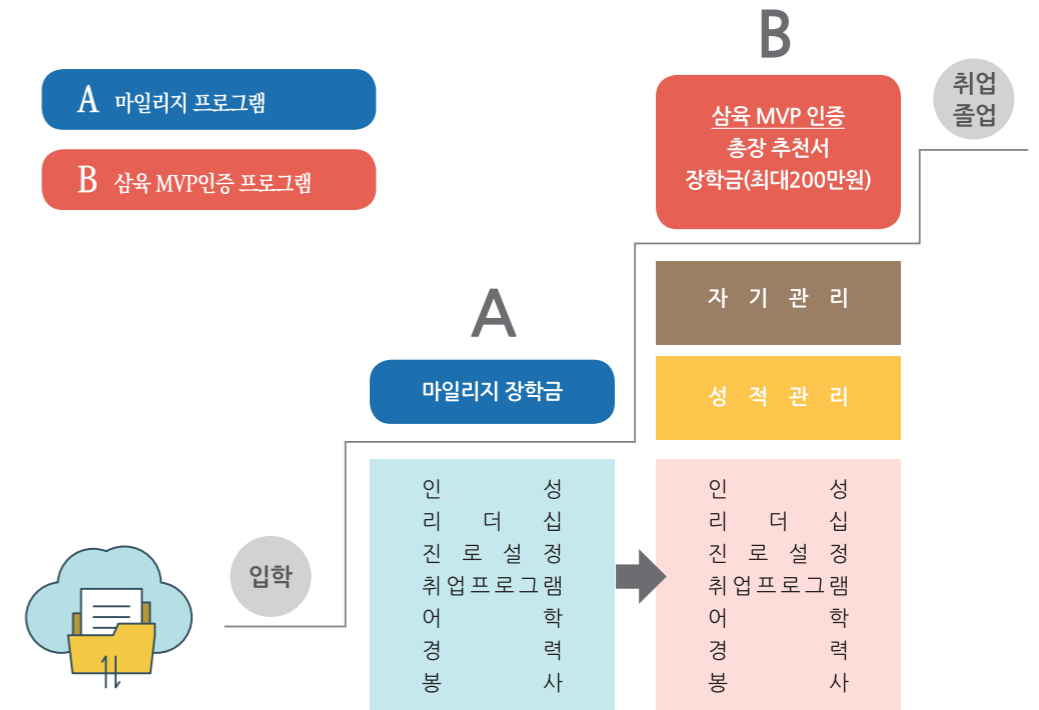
B

A 마일리지 프로그램

B 삼육 MVP인증 프로그램

삼육 MVP 인증
총장 추천서
장학금(최대200만원)

취업
졸업

자 기 관 리

A

성 적 관 리

마일리지 장학금

인성
리더십
진로설정
취업프로그램
어학
경력
봉사

인성
리더십
진로설정
취업프로그램
어학
경력
봉사

입학